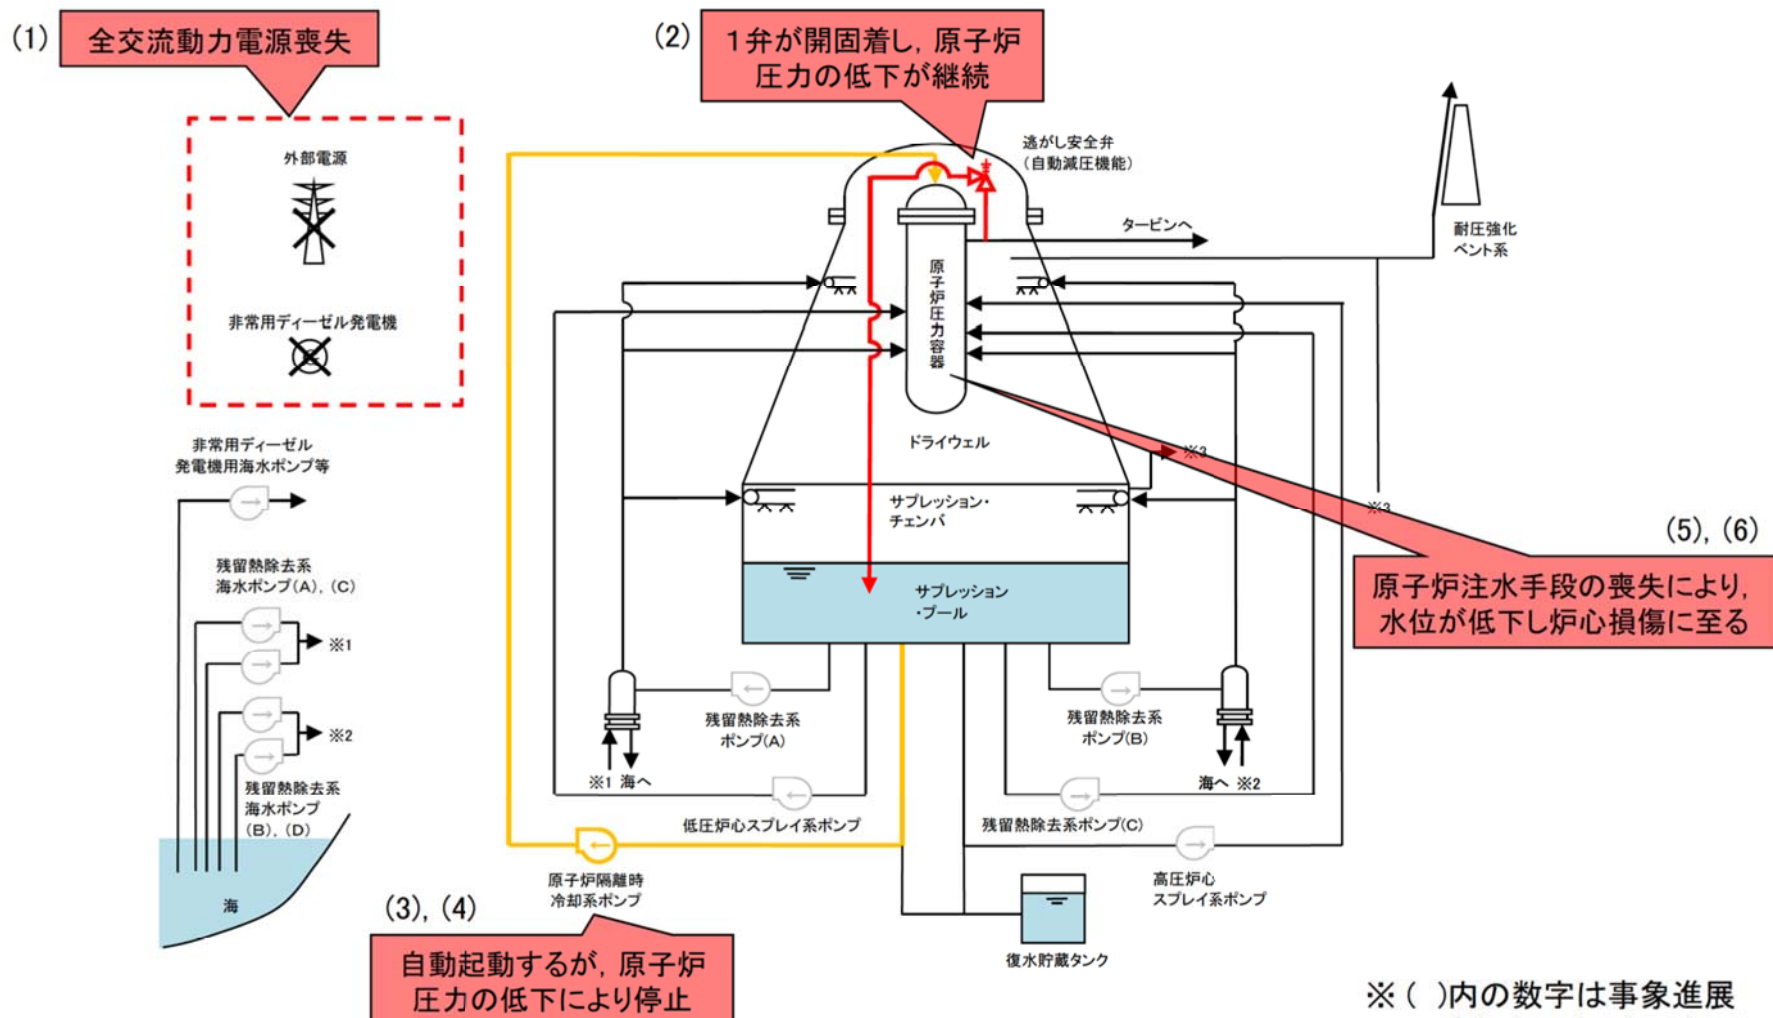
(1) 全交流動力電源喪失

外部電源

非常用ディーゼル発電機

(2) 1弁が開固着し，原子炉圧力の低下が継続

逃がし安全弁
(自動減圧機能)

タービンへ

耐圧強化
ベント系

原子炉圧力容器

ドライウェル

※3

※3

サプレッション・
チェンバ

サプレッション
・プール

(5)，(6)

原子炉注水手段の喪失により，水位が低下し炉心損傷に至る

非常用ディーゼル
発電機用海水ポンプ等

残留熱除去系
海水ポンプ(A)，(C)

※1

※2

残留熱除去系
海水ポンプ
(B)，(D)

海

残留熱除去系
ポンプ(A)

残留熱除去系
ポンプ(B)

※1 海へ

海へ ※2

低圧炉心スプレイ系ポンプ

残留熱除去系ポンプ(C)

高圧炉心
スプレイ系ポンプ

原子炉隔離時
冷却系ポンプ

(3)，(4)

自動起動するが，原子炉圧力の低下により停止

復水貯蔵タンク

※( )内の数字は事象進展